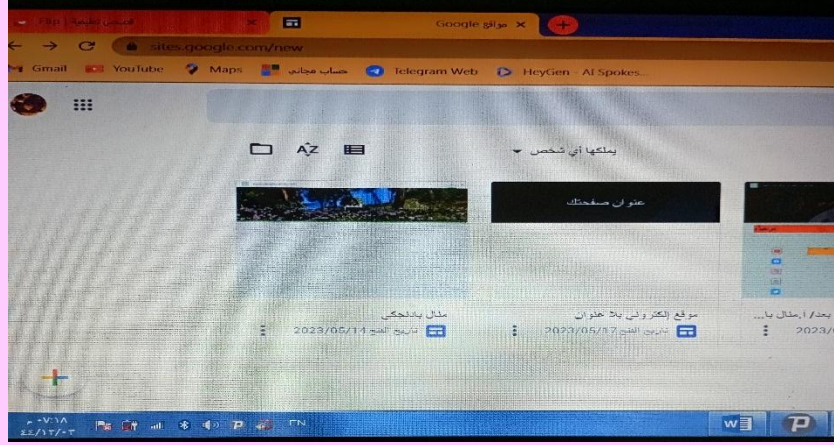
Google مواقع ×

sites.google.com/new

Gmail YouTube Maps حساب مجاني Telegram Web HeyGen - AI Spokes...

يملكها أي شخص

AZ

عنوان صفحتك

مثال بادلجكي
تاريخ الفتح 2023/05/14

موقع إلكتروني بلا عنوان
تاريخ الفتح 2023/05/17

بعد/ إمثال با...
2023/0

EN

٠٧:١٨ م
٢٠٢٣/٠٥/١٤